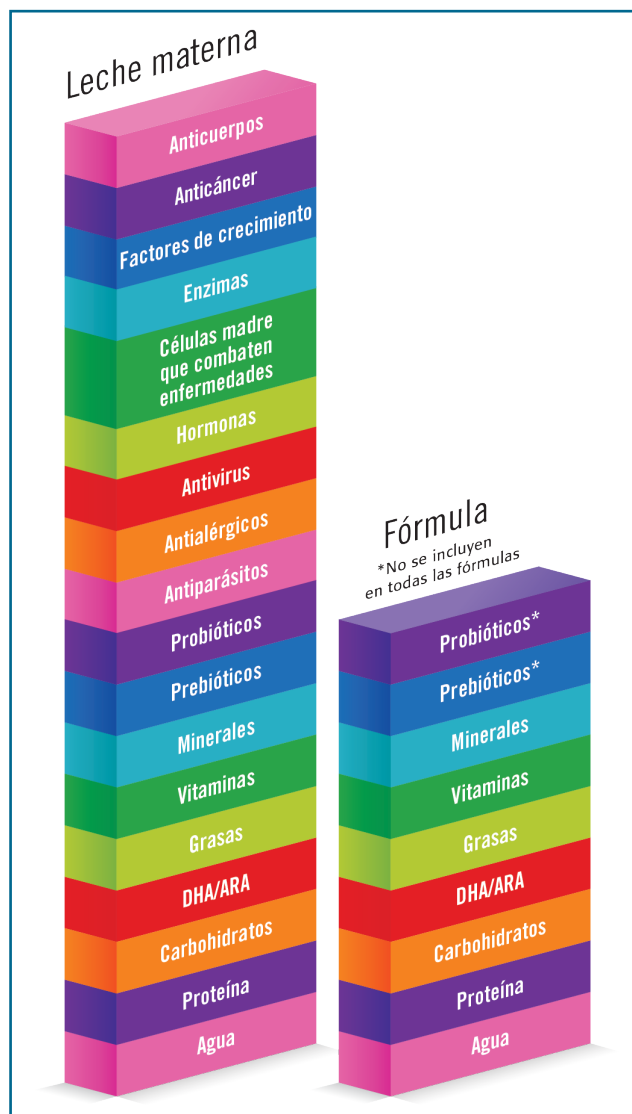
Leche materna

Anticuerpos
Anticáncer
Factores de crecimiento
Enzimas
Células madre que combaten enfermedades
Hormonas
Antivirus
Antialérgicos
Antiparásitos
Probióticos
Prebióticos
Minerales
Vitaminas
Grasas
DHA/ARA
Carbohidratos
Proteína
Agua

Fórmula
*No se incluyen en todas las fórmulas

Probióticos*
Prebióticos*
Minerales
Vitaminas
Grasas
DHA/ARA
Carbohidratos
Proteína
Agua